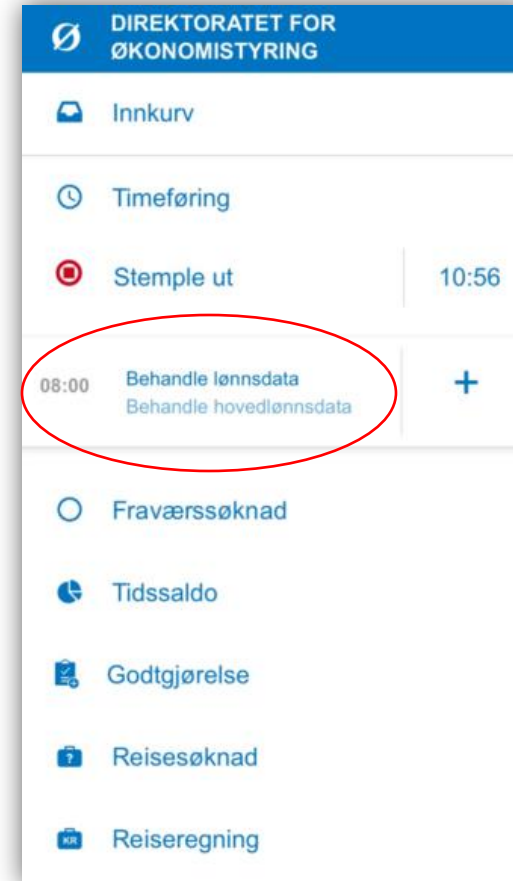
Ø DIREKTORATET FOR ØKONOMISTYRING

Innkurv

Timeføring

Stemple ut

10:56

08:00

Behandle lønnsdata

Behandle hovedlønnsdata

+

Fraværssøknad

Tidssaldo

Godtgjørelse

?

Reisesøknad

KR

Reiseregning